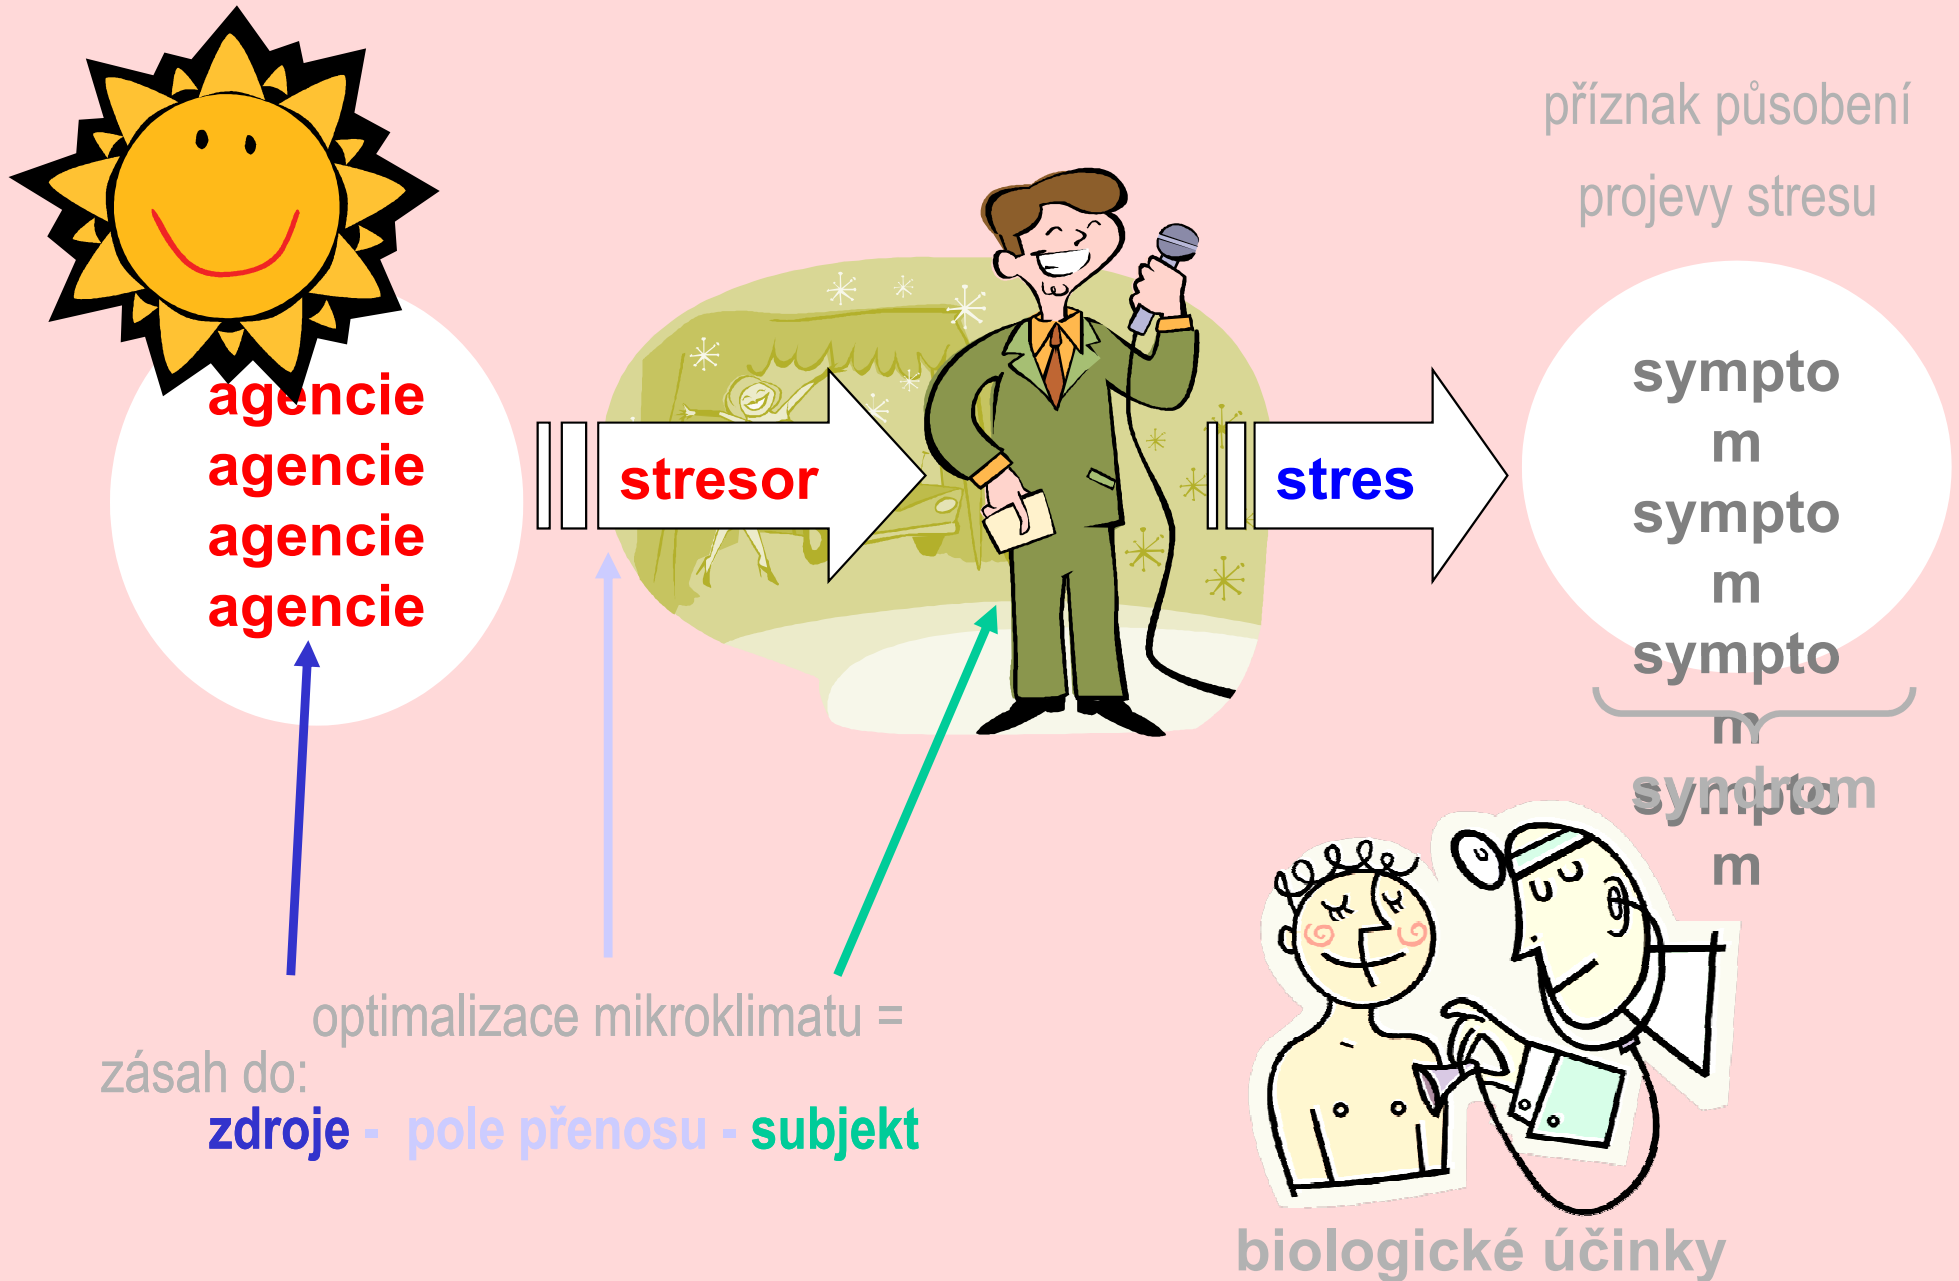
příznak působení

projevy stresu

agencie
agencie
agencie
agencie

stresor

stres

sympto
m
sympto
m
sympto
m
sympto
m

syndrom

optimalizace mikroklimatu =

zásah do:

zdroje - pole přenosu - subjekt

biologické účinky